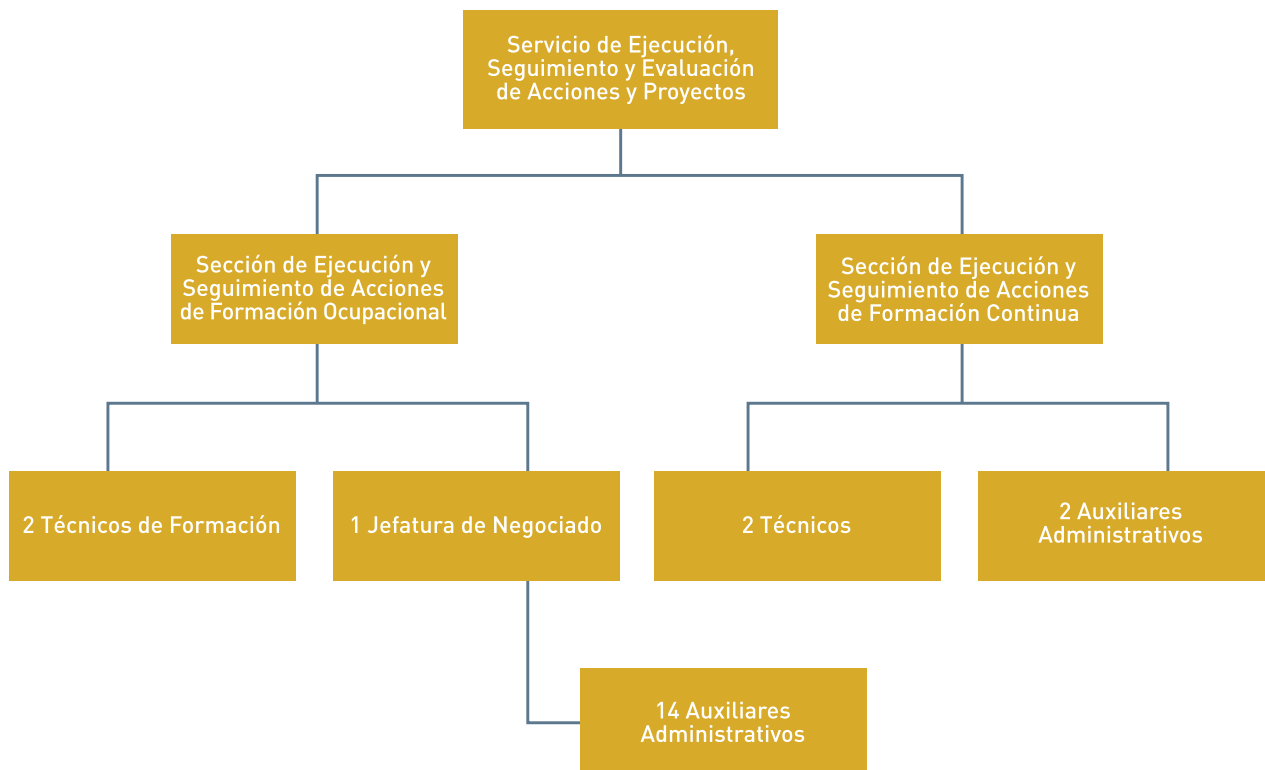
Servicio de Ejecución, Seguimiento y Evaluación de Acciones y Proyectos

Sección de Ejecución y Seguimiento de Acciones de Formación Ocupacional

Sección de Ejecución y Seguimiento de Acciones de Formación Continua

2 Técnicos de Formación

1 Jefatura de Negociado

2 Técnicos

2 Auxiliares Administrativos

14 Auxiliares Administrativos